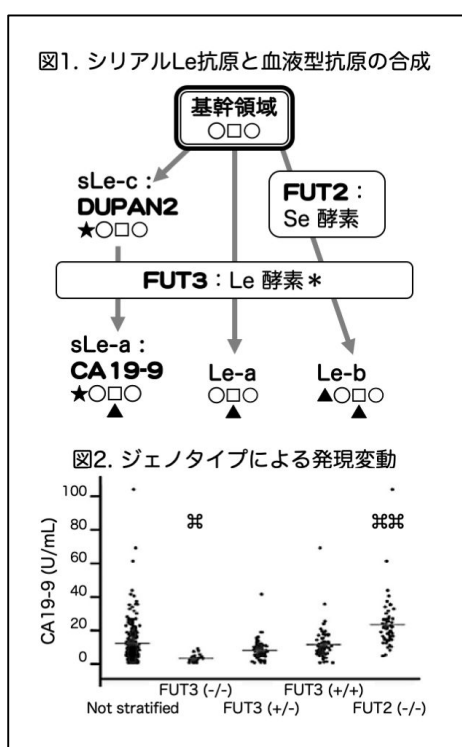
図1. シリアルLe抗原と血液型抗原の合成

基幹領域
○□○

sLe-c :
DUPAN2
★○□○

FUT2 :
Se 酵素

FUT3 : Le 酵素 *

sLe-a :
CA19-9
★○□○
▲

Le-a
○□○
▲

Le-b
▲○□○
▲

図2. ジェノタイプによる発現変動

100
80
60
40
20
0

CA19-9 (U/mL)

⌘

⌘⌘

FUT3 (-/-)
FUT3 (+/+)
Not stratified
FUT3 (+/-)
FUT2 (-/-)